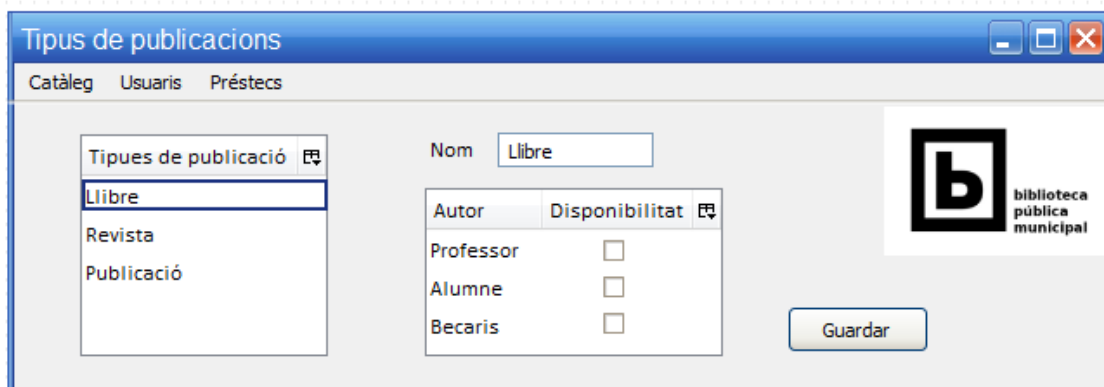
Tipus de publicacions

Catàleg Usuaris Préstecs

| Tipues de publicació |
|---|
| Llibre |
| Revista |
| Publicació |

Nom Llibre

| Autor | Disponibilitat |
|---|---|
| Professor | ☐ |
| Alumne | ☐ |
| Becaris | ☐ |

Guardar

b
biblioteca pública municipal